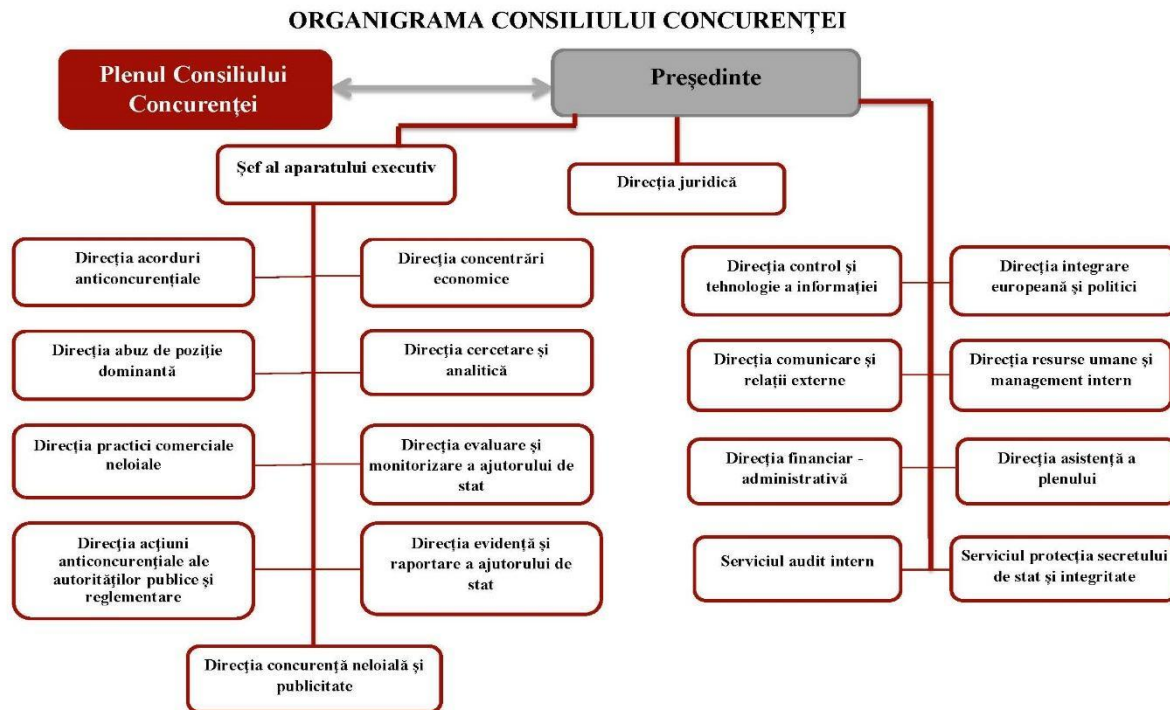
ORGANIGRAMA CONSILIULUI CONCURENȚEI

Plenul Consiliului Concurenței

Președinte

Șef al aparatului executiv

Direcția juridică

Direcția acorduri anticoncurențiale

Direcția concentrări economice

Direcția abuz de poziție dominantă

Direcția cercetare și analitică

Direcția practici comerciale neloiale

Direcția evaluare și monitorizare a ajutorului de stat

Direcția acțiuni anticoncurențiale ale autorităților publice și reglementare

Direcția evidență și raportare a ajutorului de stat

Direcția concurență neloială și publicitate

Direcția control și tehnologie a informației

Direcția integrare europeană și politici

Direcția comunicare și relații externe

Direcția resurse umane și management intern

Direcția financiar - administrativă

Direcția asistență a plenului

Serviciul audit intern

Serviciul protecția secretului de stat și integritate